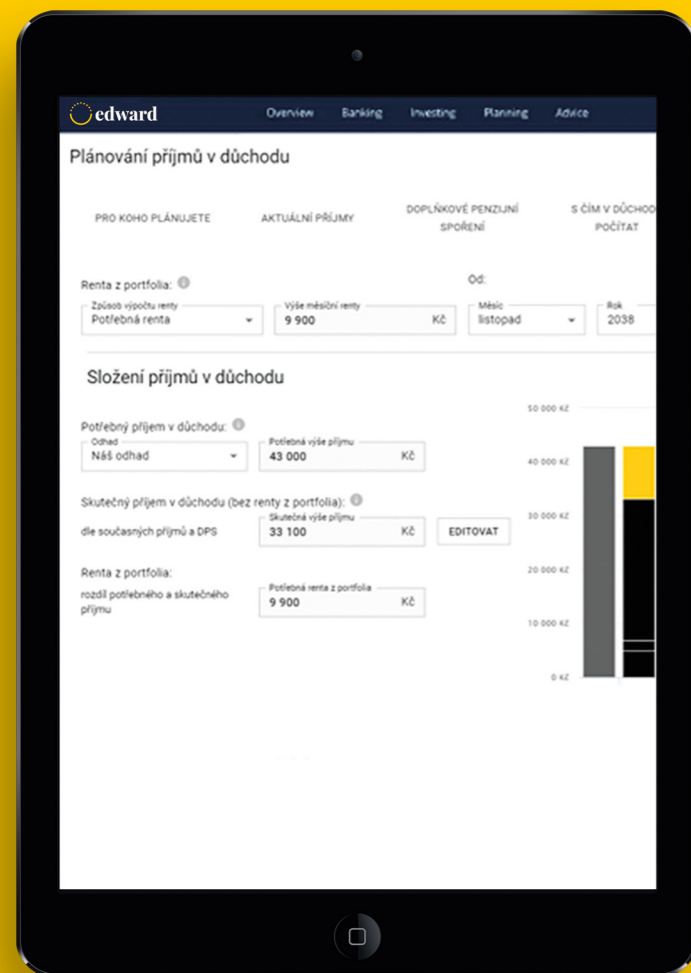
edward Overview Banking Investing Planning Advice

Plánování příjmů v důchodu

PRO KOHO PLÁNUJETE
AKTUÁLNÍ PŘÍJMY
DOPLŇKOVÉ PENZIJNÍ SPOŘENÍ
S ČÍM V DŮCHOD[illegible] POČÍTAT

Renta z portfolia:
Od:

Způsob výpočtu renty
Potřebná renta
Výše měsíční renty
9 900 Kč
Měsíc
listopad
Rok
2038

Složení příjmů v důchodu

Potřebný příjem v důchodu:
Odhad
Náš odhad
Potřebná výše příjmu
43 000 Kč

Skutečný příjem v důchodu (bez renty z portfolia):
dle současných příjmů a DPS
Skutečná výše příjmu
33 100 Kč
EDITOVAT

Renta z portfolia:
rozdíl potřebného a skutečného příjmu
Potřebná renta z portfolia
9 900 Kč

50 000 Kč
40 000 Kč
30 000 Kč
20 000 Kč
10 000 Kč
0 Kč